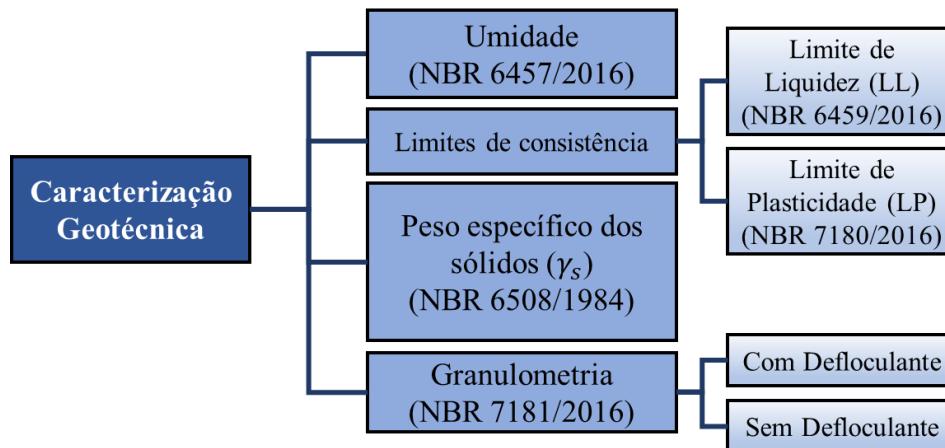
Caracterização Geotécnica

Umidade (NBR 6457/2016)

Limites de consistência

Limite de Liquidez (LL) (NBR 6459/2016)

Limite de Plasticidade (LP) (NBR 7180/2016)

Peso específico dos sólidos ($\gamma_s$) (NBR 6508/1984)

Granulometria (NBR 7181/2016)

Com Defloculante

Sem Defloculante